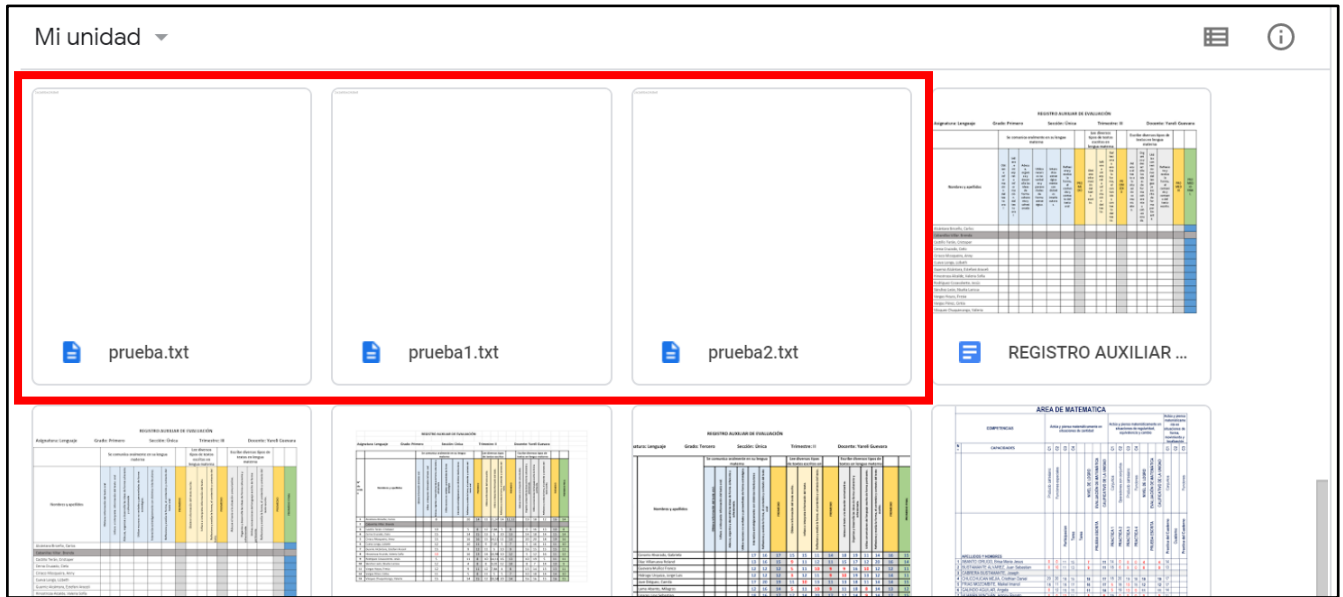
Mi unidad

prueba.txt

prueba1.txt

prueba2.txt

REGISTRO AUXILIAR ...

REGISTRO AUXILIAR DE EVALUACIÓN

Asignatura: Lenguaje

Grado: Primero

Sección: Única

Trimestre: III

Docente: Yoneli Guevara

Nombres y apellidos

AREA DE MATEMATICA